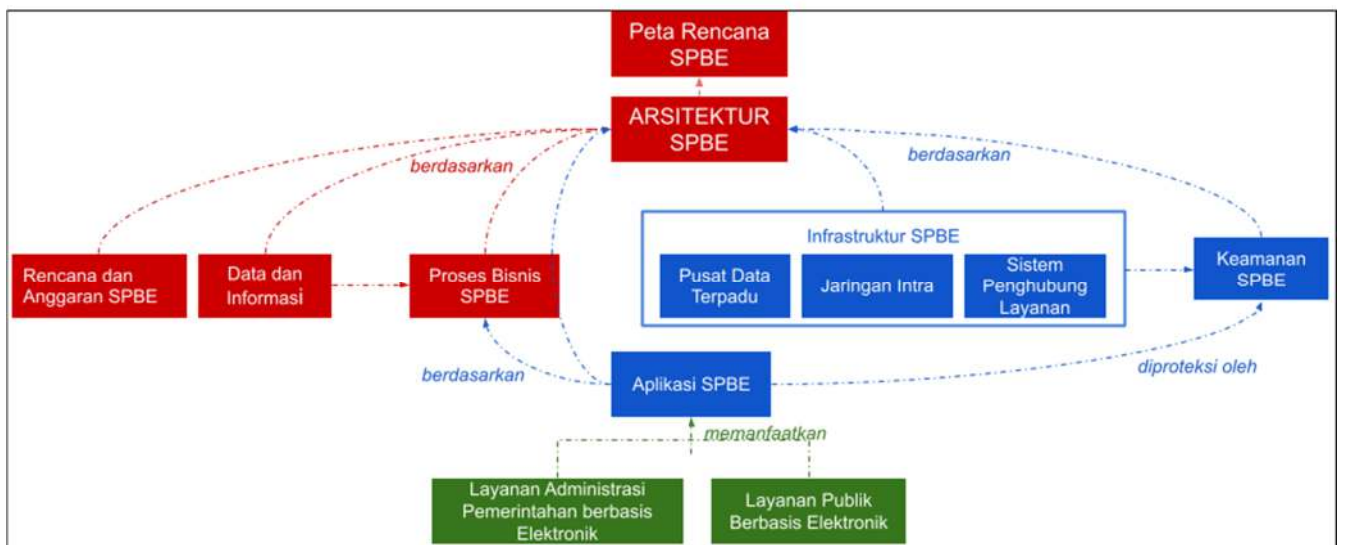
Peta Rencana SPBE

ARSITEKTUR SPBE

berdasarkan

berdasarkan

Rencana dan Anggaran SPBE

Data dan Informasi

Proses Bisnis SPBE

Infrastruktur SPBE

Pusat Data Terpadu

Jaringan Intra

Sistem Penghubung Layanan

Keamanan SPBE

berdasarkan

Aplikasi SPBE

diproteksi oleh

memanfaatkan

Layanan Administrasi Pemerintahan berbasis Elektronik

Layanan Publik Berbasis Elektronik